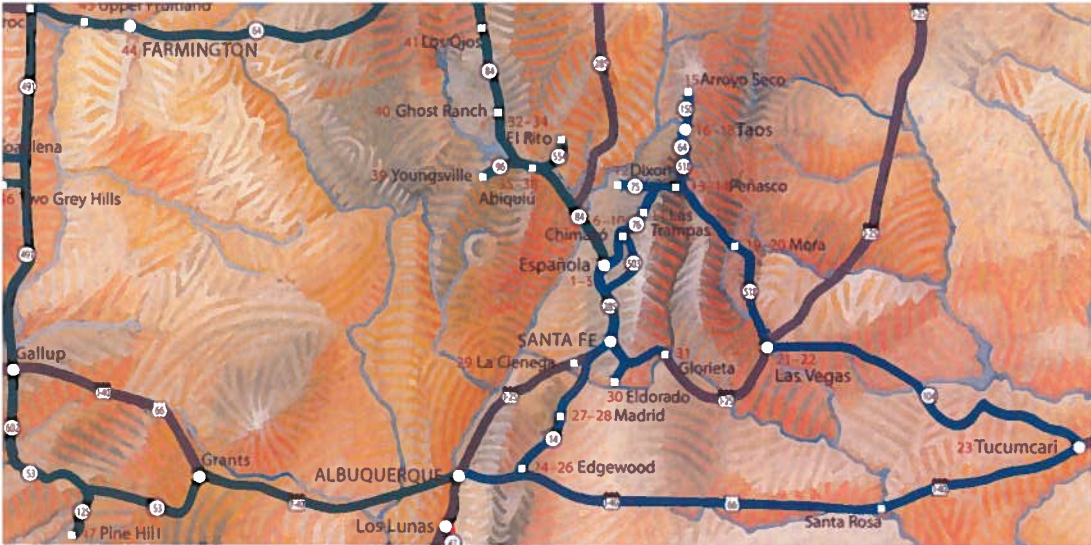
45 Upper Fruitland
roc
64
44 FARMINGTON
41 Los Ojos
84
285
25
15 Arroyo Seco
150
491
40 Ghost Ranch
32–34
El Rito
554
16–18 Taos
64
oa Lena
39 Youngsville
96
35–38
Abiquiu
12 Dixon
518
75
13–14 Peñasco
6 Two Grey Hills
84
6–10
Chimayó
76
Las Trampas
19–20 Mora
491
Española
503
1–5
285
518
SANTA FE
Gallup
39 La Cienega
31
Glorieta
21–22
Las Vegas
30 Eldorado
140
66
25
25
104
602
27–28 Madrid
14
23 Tucumcari
Grants
53
ALBUQUERQUE
24–26 Edgewood
53
40
125
40
40
47 Pine Hill
Los Lunas
Santa Rosa
40